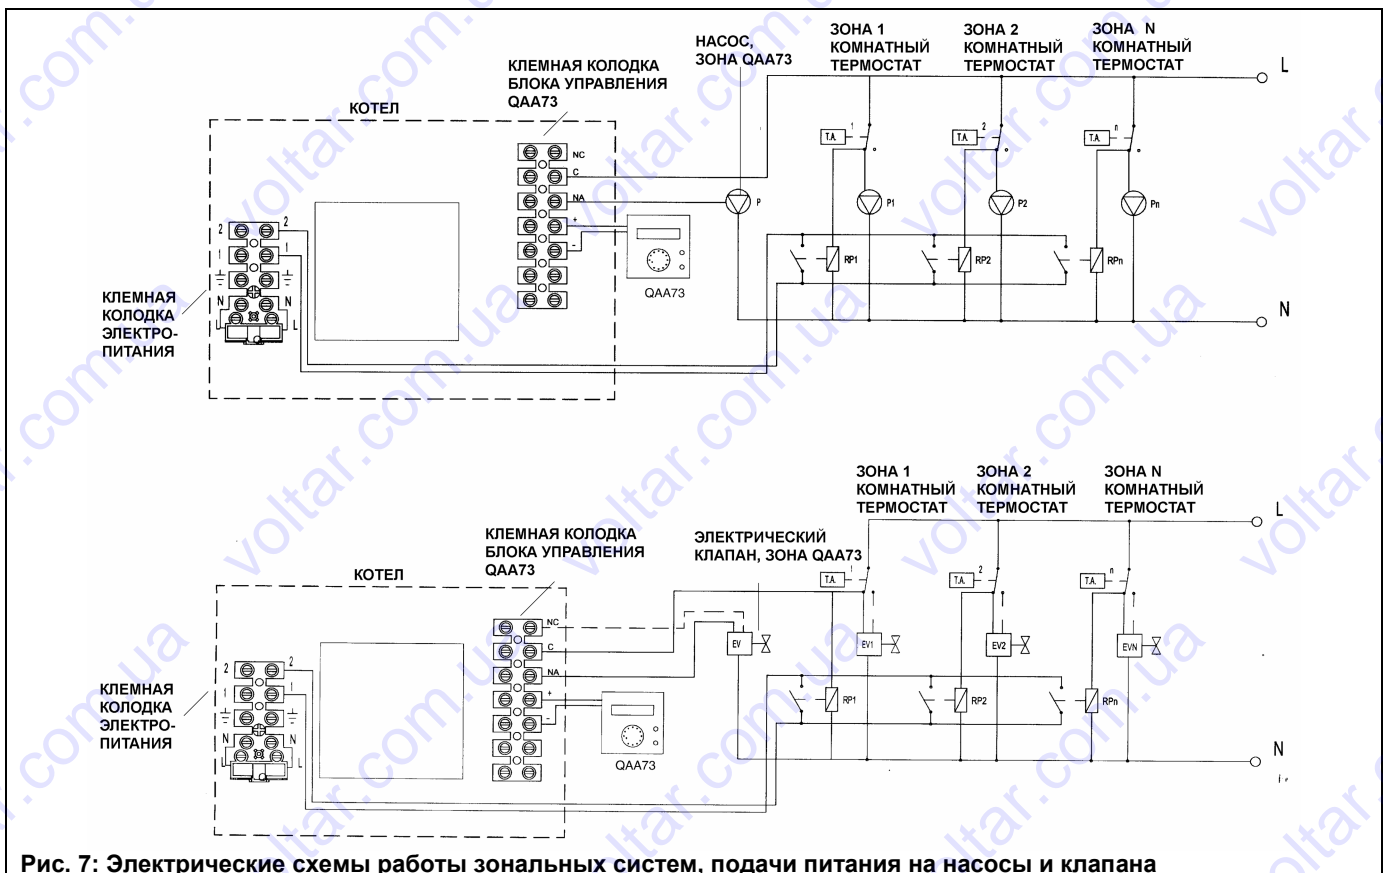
НАСОС,
ЗОНА QAA73

ЗОНА 1
КОМНАТНЫЙ
ТЕРМОСТАТ

ЗОНА 2
КОМНАТНЫЙ
ТЕРМОСТАТ

ЗОНА N
КОМНАТНЫЙ
ТЕРМОСТАТ

L

КЛЕМНАЯ КОЛОДКА
БЛОКА УПРАВЛЕНИЯ
QAA73

КОТЕЛ

NC
C
NA
+
-

T.A. 1
T.A. 2
T.A. n

P
P1
P2
Pn

2
1
N
L

RP1
RP2
RPn

КЛЕМНАЯ
КОЛОДКА
ЭЛЕКТРО-
ПИТАНИЯ

QAA73

N

ЗОНА 1
КОМНАТНЫЙ
ТЕРМОСТАТ

ЗОНА 2
КОМНАТНЫЙ
ТЕРМОСТАТ

ЗОНА N
КОМНАТНЫЙ
ТЕРМОСТАТ

L

КЛЕМНАЯ КОЛОДКА
БЛОКА УПРАВЛЕНИЯ
QAA73

ЭЛЕКТРИЧЕСКИЙ
КЛАПАН, ЗОНА QAA73

КОТЕЛ

T.A. 1
T.A. 2
T.A. n

NC
C
NA
+
-

EV
EV1
EV2
EVN

2
1
N
L

RP1
RP2
RPn

КЛЕМНАЯ
КОЛОДКА
ЭЛЕКТРО-
ПИТАНИЯ

QAA73

N

Рис. 7: Электрические схемы работы зональных систем, подачи питания на насосы и клапана